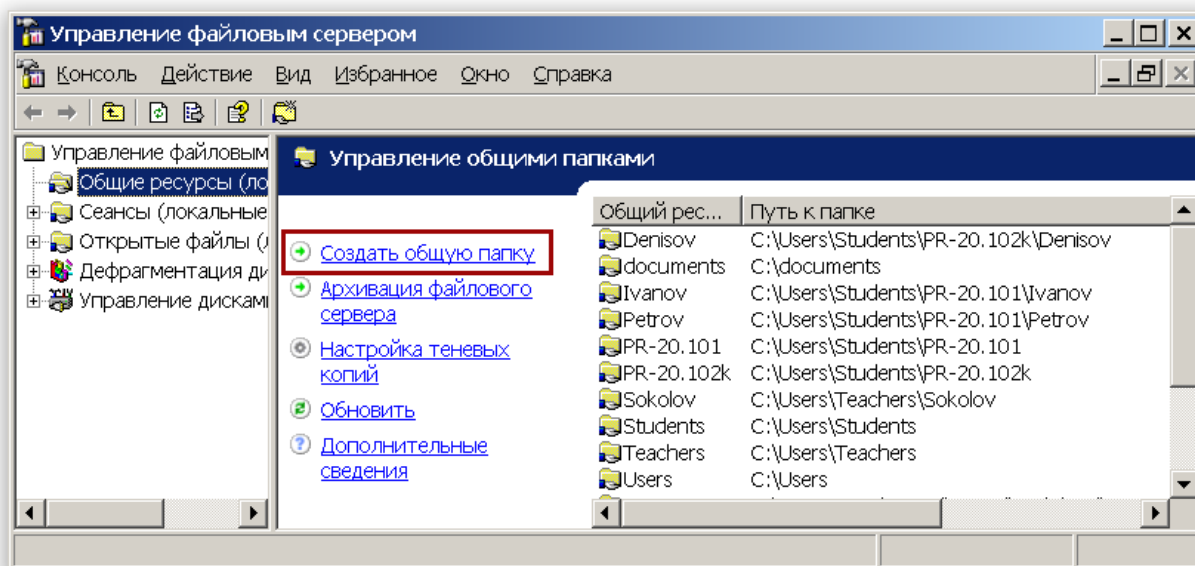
Управление файловым сервером

Консоль Действие Вид Избранное Окно Справка

Управление файловым
Общие ресурсы (ло
Сеансы (локальные
Открытые файлы (л
Дефрагментация ди
Управление дискам

Управление общими папками

Создать общую папку
Архивация файлового сервера
Настройка теневых копий
Обновить
Дополнительные сведения

| Общий рес... | Путь к папке |
|---|---|
| Denisov | C:\Users\Students\PR-20.102k\Denisov |
| documents | C:\documents |
| Ivanov | C:\Users\Students\PR-20.101\Ivanov |
| Petrov | C:\Users\Students\PR-20.101\Petrov |
| PR-20.101 | C:\Users\Students\PR-20.101 |
| PR-20.102k | C:\Users\Students\PR-20.102k |
| Sokolov | C:\Users\Teachers\Sokolov |
| Students | C:\Users\Students |
| Teachers | C:\Users\Teachers |
| Users | C:\Users |